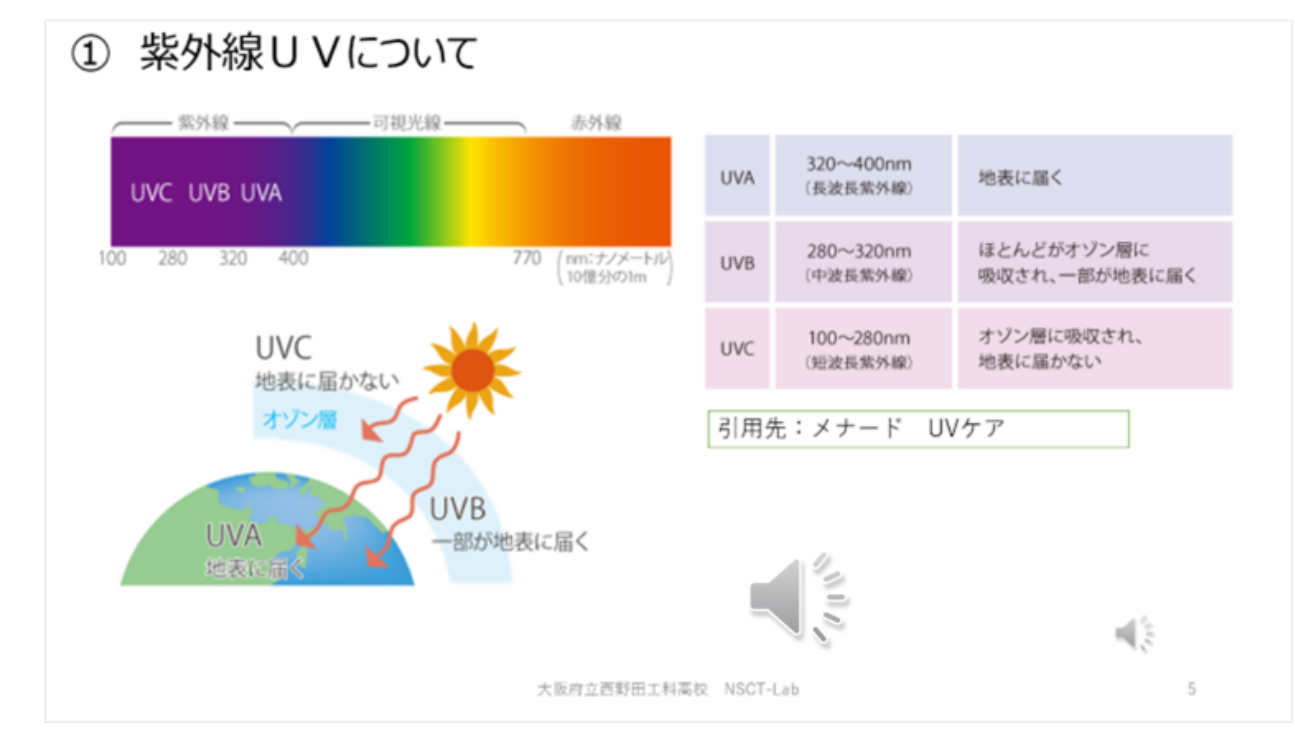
① 紫外線ＵＶについて

紫外線 可視光線 赤外線

UVC UVB UVA

100 280 320 400 770 （nm:ナノメートル 10億分の1m）

| UVA | 320～400nm （長波長紫外線） | 地表に届く |
|---|---|---|
| UVB | 280～320nm （中波長紫外線） | ほとんどがオゾン層に吸収され、一部が地表に届く |
| UVC | 100～280nm （短波長紫外線） | オゾン層に吸収され、地表に届かない |

引用先：メナード UVケア

UVC
地表に届かない
オゾン層
UVA
地表に届く
UVB
一部が地表に届く

大阪府立西野田工科高校 NSCT-Lab

5